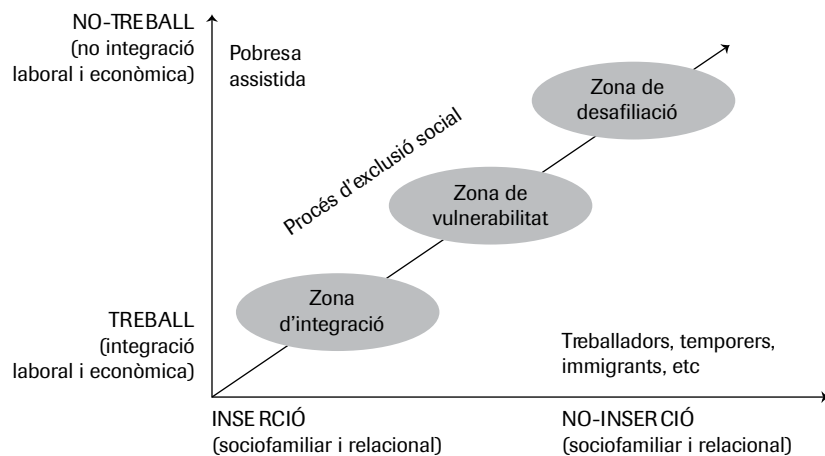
NO-TREBALL
(no integració laboral i econòmica)

Pobresa assistida

Zona de desafiliació

Procés d'exclusió social

Zona de vulnerabilitat

Zona d'integració

TREBALL
(integració laboral i econòmica)

Treballadors, temporers, immigrants, etc

INSERCIÓ
(sociofamiliar i relacional)

NO-INSERCIÓ
(sociofamiliar i relacional)